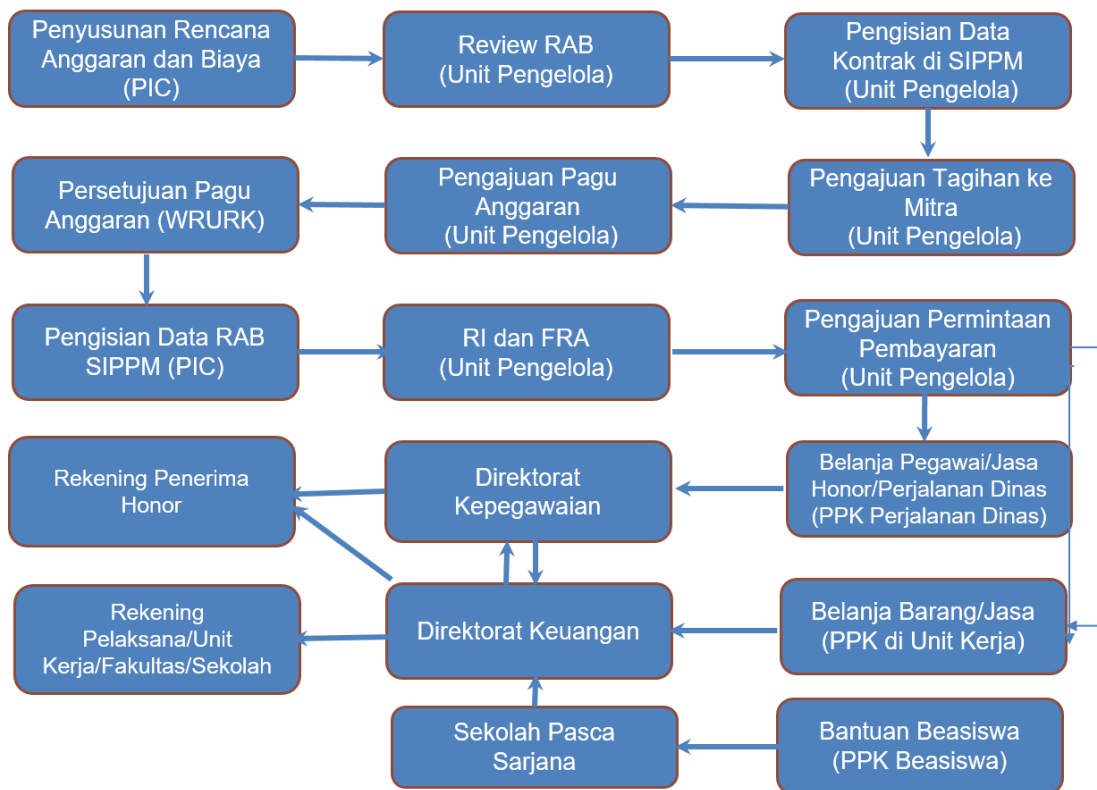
Penyusunan Rencana Anggaran dan Biaya (PIC)

Review RAB (Unit Pengelola)

Pengisian Data Kontrak di SIPPM (Unit Pengelola)

Persetujuan Pagu Anggaran (WRURK)

Pengajuan Pagu Anggaran (Unit Pengelola)

Pengajuan Tagihan ke Mitra (Unit Pengelola)

Pengisian Data RAB SIPPM (PIC)

RI dan FRA (Unit Pengelola)

Pengajuan Permintaan Pembayaran (Unit Pengelola)

Rekening Penerima Honor

Direktorat Kepegawaian

Belanja Pegawai/Jasa Honor/Perjalanan Dinas (PPK Perjalanan Dinas)

Rekening Pelaksana/Unit Kerja/Fakultas/Sekolah

Direktorat Keuangan

Belanja Barang/Jasa (PPK di Unit Kerja)

Sekolah Pasca Sarjana

Bantuan Beasiswa (PPK Beasiswa)